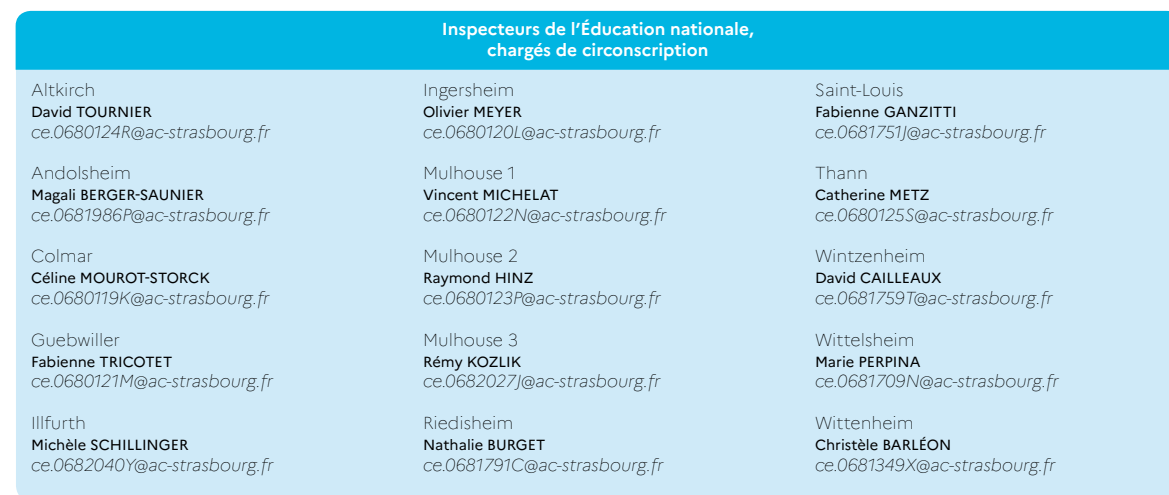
Inspecteurs de l'Éducation nationale, chargés de circonscription

Altkirch
David TOURNIER
ce.0680124R@ac-strasbourg.fr

Andolsheim
Magali BERGER-SAUNIER
ce.0681986P@ac-strasbourg.fr

Colmar
Céline MOUROT-STORCK
ce.0680119K@ac-strasbourg.fr

Guebwiller
Fabienne TRICOTET
ce.0680121M@ac-strasbourg.fr

Illfurth
Michèle SCHILLINGER
ce.0682040Y@ac-strasbourg.fr

Ingersheim
Olivier MEYER
ce.0680120L@ac-strasbourg.fr

Mulhouse 1
Vincent MICHELAT
ce.0680122N@ac-strasbourg.fr

Mulhouse 2
Raymond HINZ
ce.0680123P@ac-strasbourg.fr

Mulhouse 3
Rémy KOZLIK
ce.0682027J@ac-strasbourg.fr

Riedisheim
Nathalie BURGET
ce.0681791C@ac-strasbourg.fr

Saint-Louis
Fabienne GANZITTI
ce.0681751J@ac-strasbourg.fr

Thann
Catherine METZ
ce.0680125S@ac-strasbourg.fr

Wintzenheim
David CAILLEAUX
ce.0681759T@ac-strasbourg.fr

Wittelsheim
Marie PERPINA
ce.0681709N@ac-strasbourg.fr

Wittenheim
Christèle BARLÉON
ce.0681349X@ac-strasbourg.fr